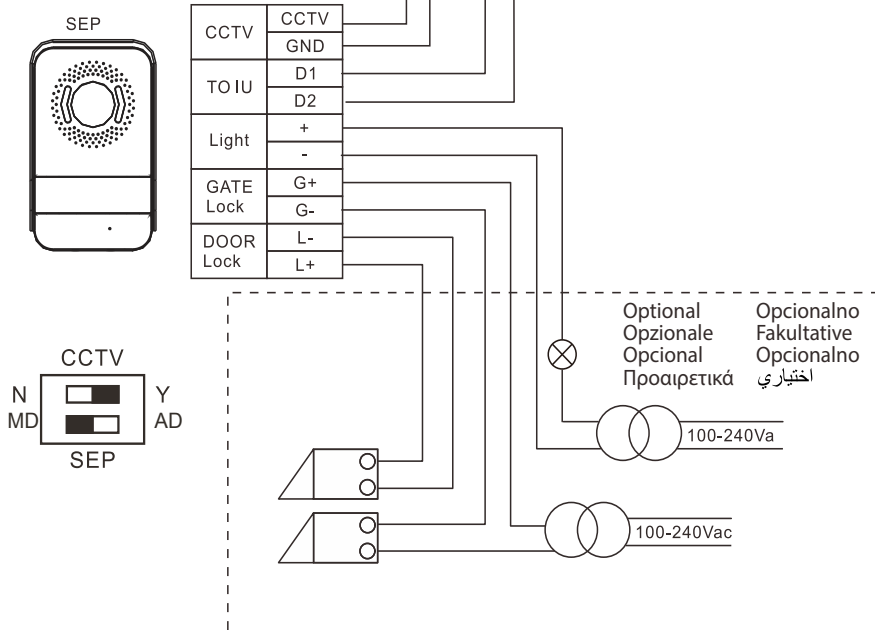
SEP

| CCTV | CCTV |
|---|---|
| | GND |
| TO IU | D1 |
| | D2 |
| Light | + |
| | - |
| GATE Lock | G+ |
| | G- |
| DOOR Lock | L- |
| | L+ |

Optional
Opzionale
Opcional
Προαιρετικά

Opcionalno
Fakultative
Opcionalno
اختياري

100-240Va

100-240Vac

CCTV
N
Y
MD
AD
SEP